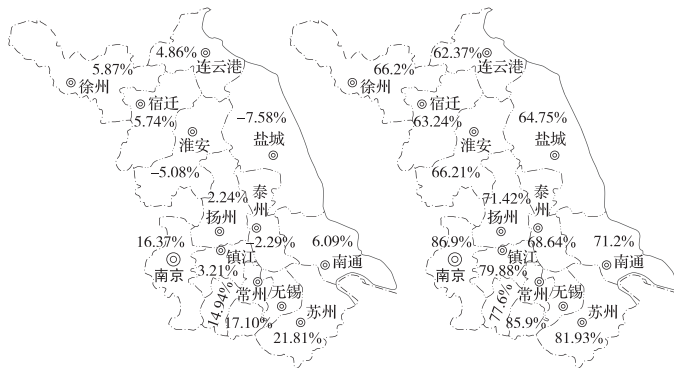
4.86%
连云港
5.87%
徐州
宿迁
5.74%
−7.58%
盐城
淮安
−5.08%
2.24%
泰州
扬州
16.37%
−2.29%
6.09%
南京
镇江
南通
3.21%
14.94%
常州
无锡
17.10%
苏州
21.81%

62.37%
连云港
66.2%
徐州
宿迁
63.24%
64.75%
盐城
淮安
66.21%
71.42%
泰州
扬州
86.9%
68.64%
71.2%
南京
镇江
南通
79.88%
77.6%
常州
无锡
85.9%
苏州
81.93%